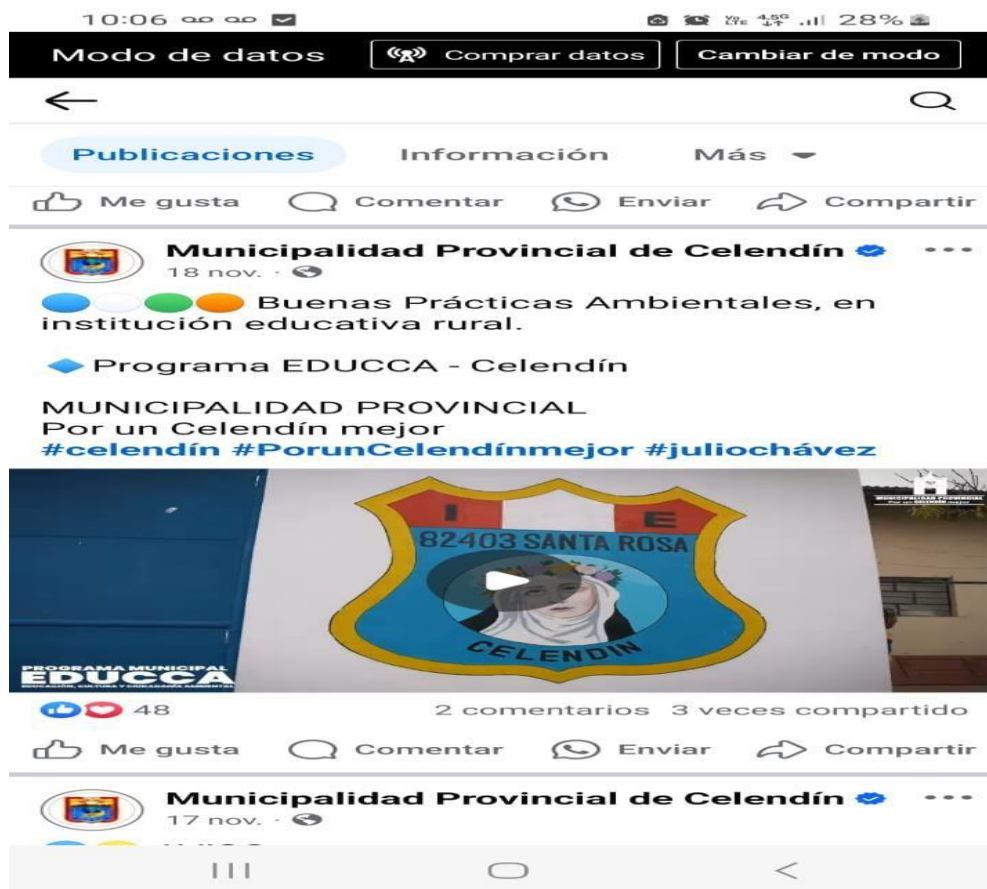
10:06 28%

Modo de datos | Comprar datos | Cambiar de modo

Publicaciones   Información   Más

Me gusta   Comentar   Enviar   Compartir

Municipalidad Provincial de Celendín
18 nov. ·

Buenas Prácticas Ambientales, en institución educativa rural.

Programa EDUCCA - Celendín

MUNICIPALIDAD PROVINCIAL
Por un Celendín mejor
#celendín #PorunCelendínmejor #juliochávez

I E
82403 SANTA ROSA
CELENDIN

MUNICIPALIDAD PROVINCIAL
Por un CELENDÍN mejor

PROGRAMA MUNICIPAL
EDUCCA
EDUCACIÓN, CULTURA Y CIUDADANÍA AMBIENTAL

48   2 comentarios  3 veces compartido

Me gusta   Comentar   Enviar   Compartir

Municipalidad Provincial de Celendín
17 nov. ·